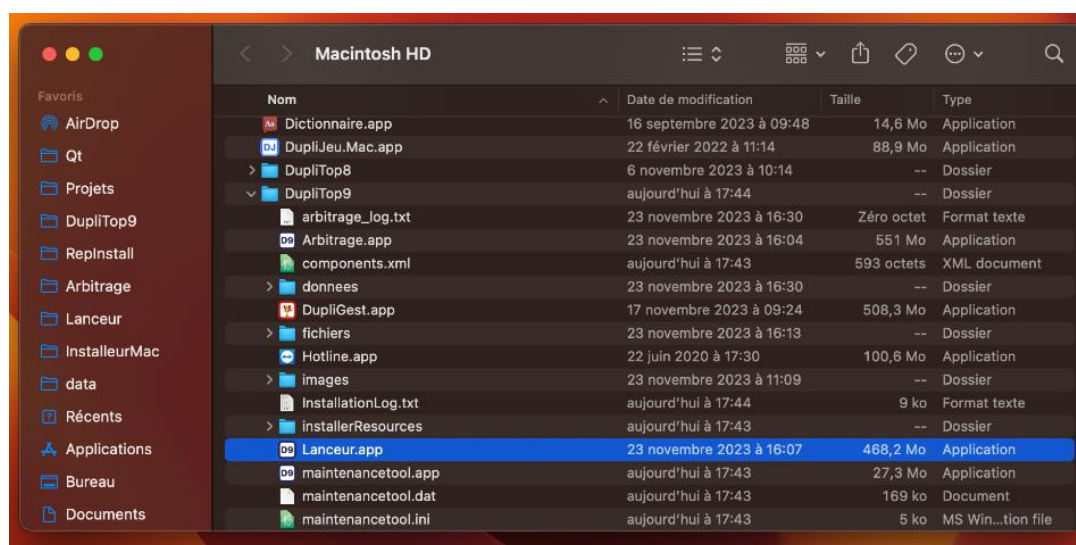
Macintosh HD

Favoris
AirDrop
Qt
Projets
DupliTop9
RepInstall
Arbitrage
Lanceur
InstalleurMac
data
Récents
Applications
Bureau
Documents

| Nom | Date de modification | Taille | Type |
|---|---|---|---|
| Dictionnaire.app | 16 septembre 2023 à 09:48 | 14,6 Mo | Application |
| DupliJeu.Mac.app | 22 février 2022 à 11:14 | 88,9 Mo | Application |
| DupliTop8 | 6 novembre 2023 à 10:14 | -- | Dossier |
| DupliTop9 | aujourd'hui à 17:44 | -- | Dossier |
| arbitrage_log.txt | 23 novembre 2023 à 16:30 | Zéro octet | Format texte |
| Arbitrage.app | 23 novembre 2023 à 16:04 | 551 Mo | Application |
| components.xml | aujourd'hui à 17:43 | 593 octets | XML document |
| donnees | 23 novembre 2023 à 16:30 | -- | Dossier |
| DupliGest.app | 17 novembre 2023 à 09:24 | 508,3 Mo | Application |
| fichiers | 23 novembre 2023 à 16:13 | -- | Dossier |
| Hotline.app | 22 juin 2020 à 17:30 | 100,6 Mo | Application |
| images | 23 novembre 2023 à 11:09 | -- | Dossier |
| InstallationLog.txt | aujourd'hui à 17:44 | 9 ko | Format texte |
| installerResources | aujourd'hui à 17:43 | -- | Dossier |
| Lanceur.app | 23 novembre 2023 à 16:07 | 468,2 Mo | Application |
| maintenancetool.app | aujourd'hui à 17:43 | 27,3 Mo | Application |
| maintenancetool.dat | aujourd'hui à 17:43 | 169 ko | Document |
| maintenancetool.ini | aujourd'hui à 17:43 | 5 ko | MS Win...tion file |